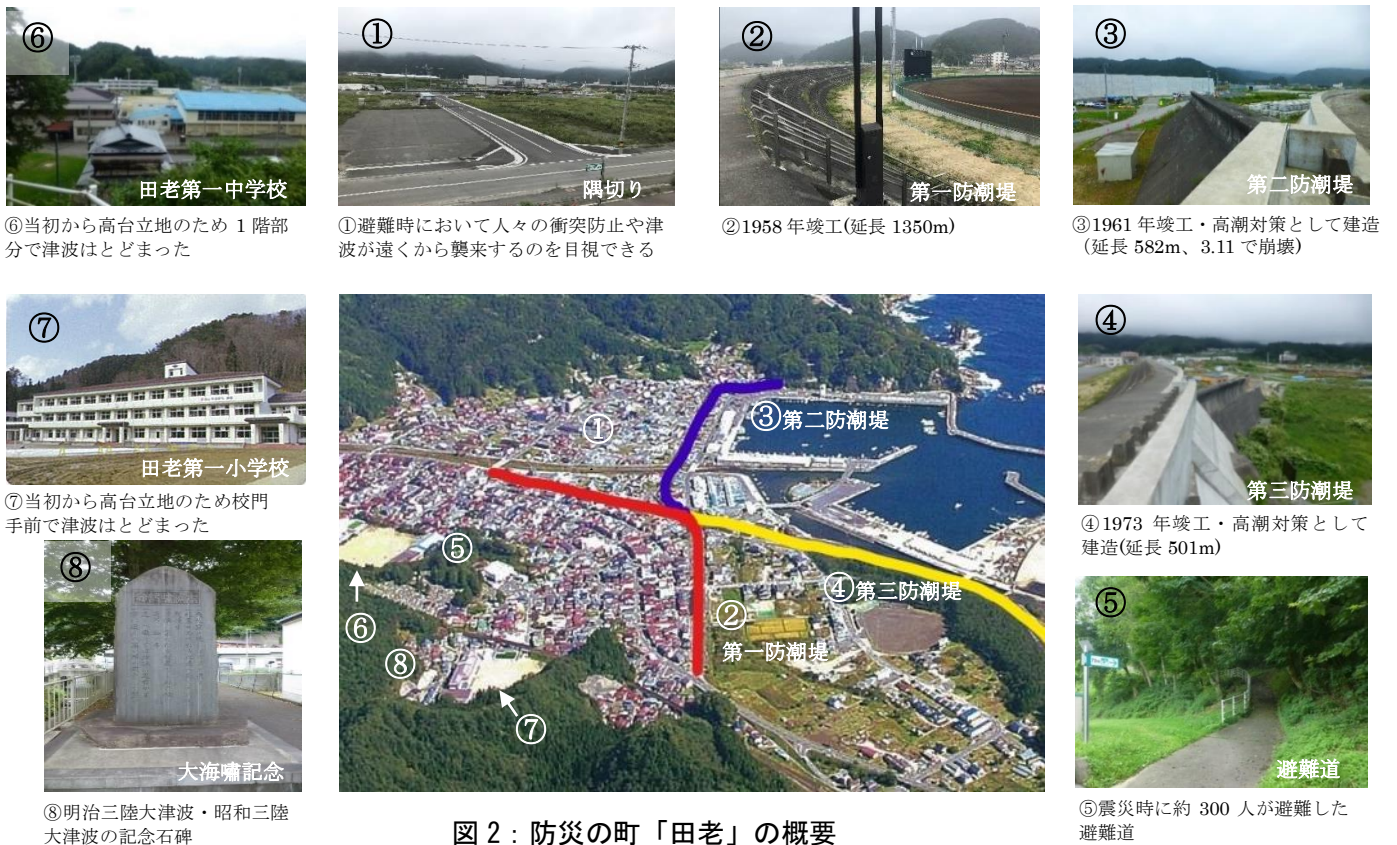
⑥
田老第一中学校
⑥当初から高台立地のため 1 階部分で津波はとどまった

①
隅切り
①避難時において人々の衝突防止や津波が遠くから襲来するのを目視できる

②
第一防潮堤
②1958 年竣工(延長 1350m)

③
第二防潮堤
③1961 年竣工・高潮対策として建造(延長 582m、3.11 で崩壊)

⑦
田老第一小学校
⑦当初から高台立地のため校門手前で津波はとどまった

①
③第二防潮堤
⑤
⑥
⑧
⑦
②
第一防潮堤
④第三防潮堤

④
第三防潮堤
④1973 年竣工・高潮対策として建造(延長 501m)

⑧
大海嘯記念
⑧明治三陸大津波・昭和三陸大津波の記念石碑

⑤
避難道
⑤震災時に約 300 人が避難した避難道

図 2：防災の町「田老」の概要